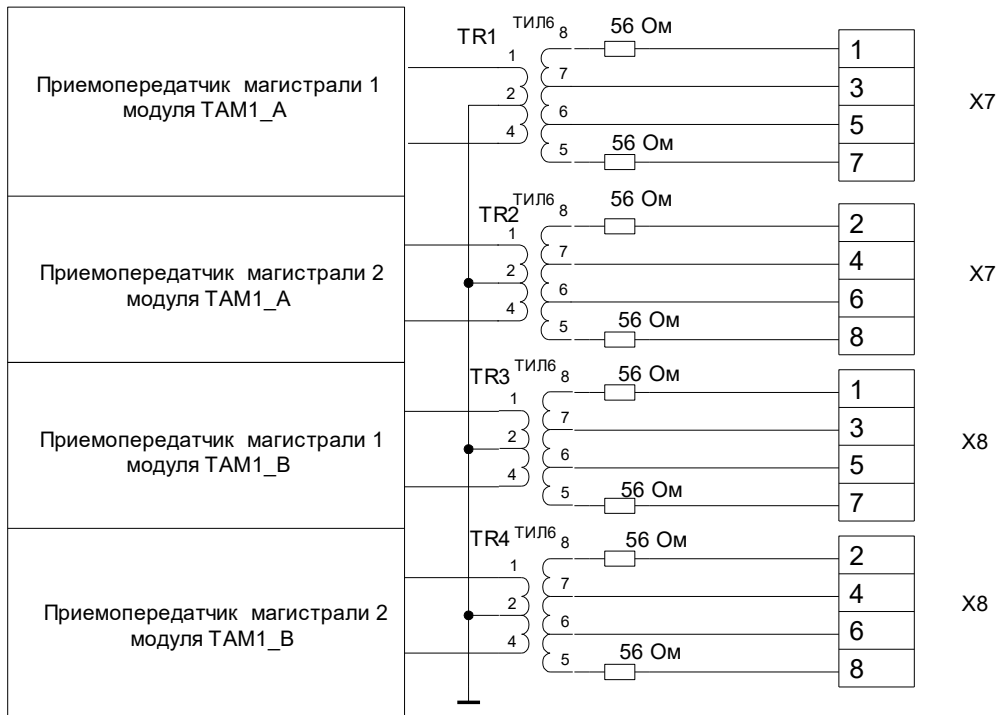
Приемопередатчик магистрали 1 модуля ТАМ1_А

TR1 ТИЛ6 8 56 Ом 1 7 2 6 4 5 56 Ом

| 1 |
|---|
| 3 |
| 5 |
| 7 |

X7

Приемопередатчик магистрали 2 модуля ТАМ1_А

TR2 ТИЛ6 8 56 Ом 1 7 2 6 4 5 56 Ом

| 2 |
|---|
| 4 |
| 6 |
| 8 |

X7

Приемопередатчик магистрали 1 модуля ТАМ1_В

TR3 ТИЛ6 8 56 Ом 1 7 2 6 4 5 56 Ом

| 1 |
|---|
| 3 |
| 5 |
| 7 |

X8

Приемопередатчик магистрали 2 модуля ТАМ1_В

TR4 ТИЛ6 8 56 Ом 1 7 2 6 4 5 56 Ом

| 2 |
|---|
| 4 |
| 6 |
| 8 |

X8